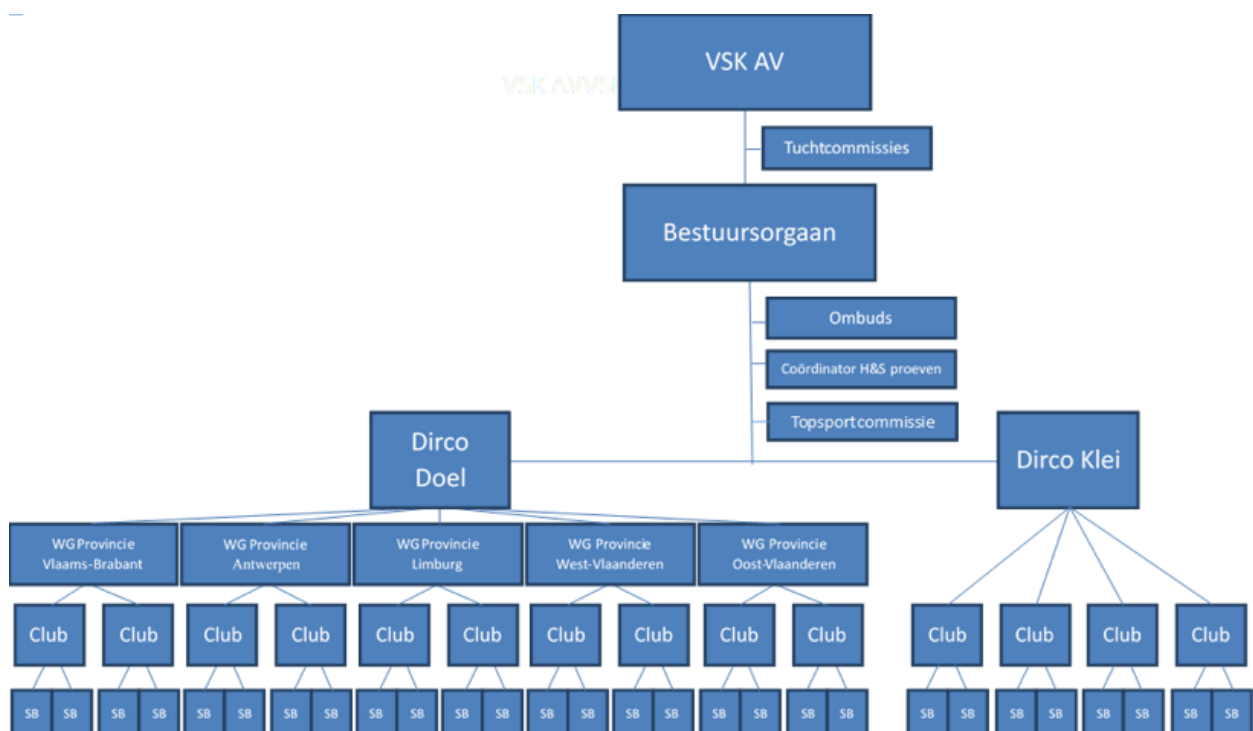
VSK AV

VSK AVVSK

Tuchtcommissies

Bestuursorgaan

Ombuds

Coördinator H&S proeven

Topsportcommissie

Dirco Doel

Dirco Klei

WG Provincie Vlaams-Brabant

WG Provincie Antwerpen

WG Provincie Limburg

WG Provincie West-Vlaanderen

WG Provincie Oost-Vlaanderen

Club Club Club Club Club Club Club Club Club Club Club Club Club Club

SB SB SB SB SB SB SB SB SB SB SB SB SB SB SB SB SB SB SB SB SB SB SB SB SB SB SB SB